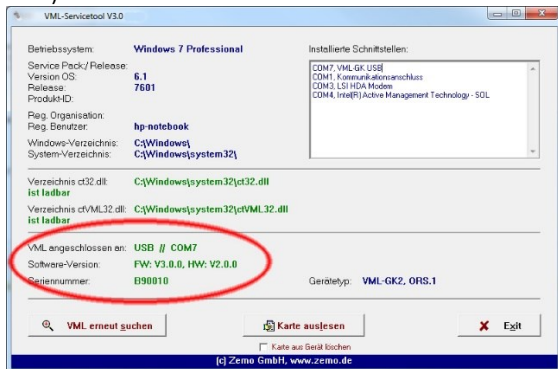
VML-Servicetool V3.0

Betriebssystem: Windows 7 Professional
Service Pack / Release:
Version OS: 6.1
Release: 7601
ProduktID:
Reg. Organisation:
Reg. Benutzer: hp-notebook
Windows-Verzeichnis: C:\Windows\
System-Verzeichnis: C:\Windows\system32\

Installierte Schnittstellen:
COM7, VML-GK USB
COM1, Kommunikationsanschluss
COM3, LSI HDA Modem
COM4, Intel(R) Active Management Technology - SOL

Verzeichnis ct32.dll: C:\Windows\system32\ct32.dll
ist ladbar
Verzeichnis ctVML32.dll: C:\Windows\system32\ctVML32.dll
ist ladbar

VML angeschlossen an: USB // COM7
Software-Version: FW: V3.0.0, HW: V2.0.0
Seriennummer: B90010
Gerätetyp: VML-GK2, ORS.1

VML erneut suchen
Karte auslesen
Karte aus Gerät löschen
Exit

(c) Zemo GmbH, www.zemo.de